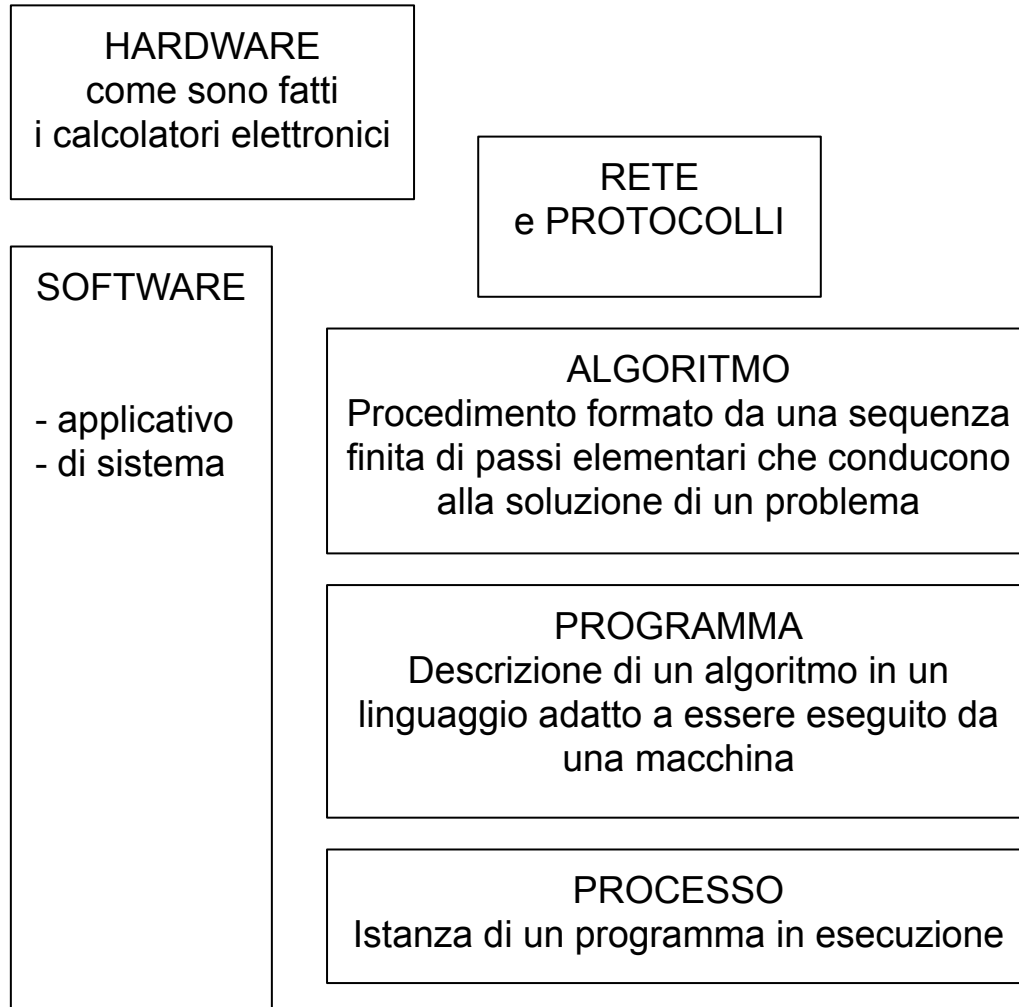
HARDWARE
come sono fatti
i calcolatori elettronici

RETE
e PROTOCOLLI

SOFTWARE

- applicativo
- di sistema

ALGORITMO
Procedimento formato da una sequenza finita di passi elementari che conducono alla soluzione di un problema

PROGRAMMA
Descrizione di un algoritmo in un linguaggio adatto a essere eseguito da una macchina

PROCESSO
Istanza di un programma in esecuzione